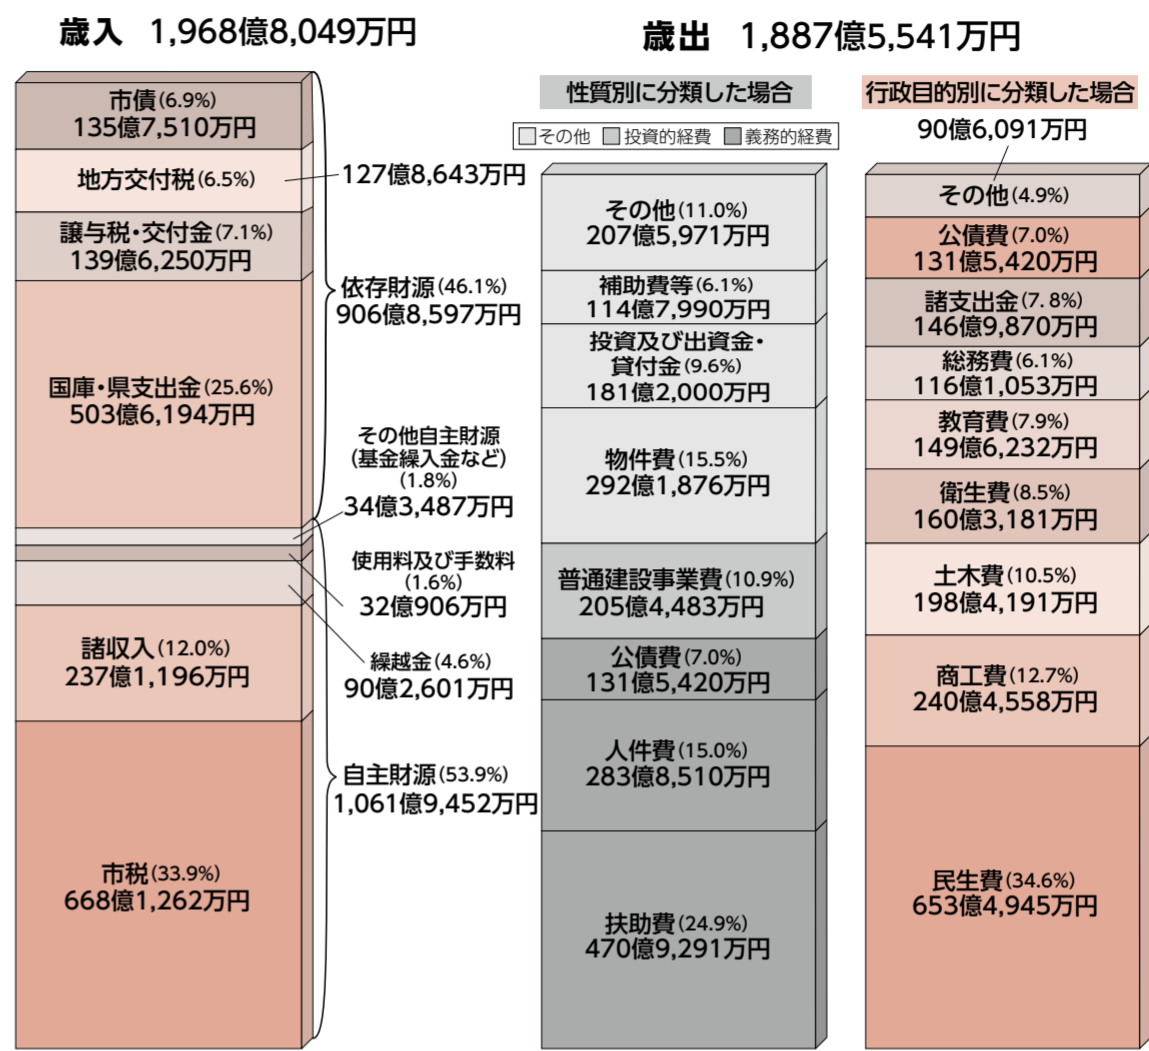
歳入 1,968億8,049万円

市債(6.9%)
135億7,510万円

地方交付税(6.5%)

127億8,643万円

譲与税・交付金(7.1%)
139億6,250万円

依存財源(46.1%)
906億8,597万円

国庫・県支出金(25.6%)
503億6,194万円

その他自主財源
(基金繰入金など)
(1.8%)
34億3,487万円

使用料及び手数料
(1.6%)
32億906万円

繰越金(4.6%)
90億2,601万円

諸収入(12.0%)
237億1,196万円

自主財源(53.9%)
1,061億9,452万円

市税(33.9%)
668億1,262万円

歳出 1,887億5,541万円

性質別に分類した場合

その他 投資的経費 義務的経費

その他(11.0%)
207億5,971万円

補助費等(6.1%)
114億7,990万円

投資及び出資金・貸付金(9.6%)
181億2,000万円

物件費(15.5%)
292億1,876万円

普通建設事業費(10.9%)
205億4,483万円

公債費(7.0%)
131億5,420万円

人件費(15.0%)
283億8,510万円

扶助費(24.9%)
470億9,291万円

行政目的別に分類した場合

90億6,091万円

その他(4.9%)

公債費(7.0%)
131億5,420万円

諸支出金(7.8%)
146億9,870万円

総務費(6.1%)
116億1,053万円

教育費(7.9%)
149億6,232万円

衛生費(8.5%)
160億3,181万円

土木費(10.5%)
198億4,191万円

商工費(12.7%)
240億4,558万円

民生費(34.6%)
653億4,945万円